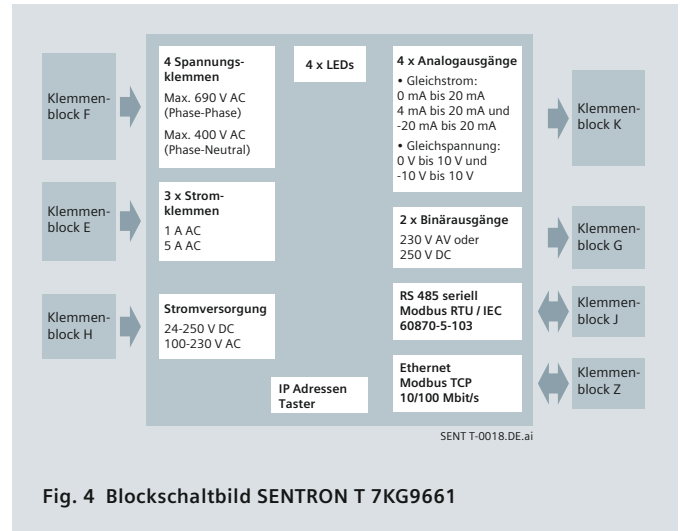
Klemmenblock F

Klemmenblock E

Klemmenblock H

4 Spannungsklemmen
Max. 690 V AC (Phase-Phase)
Max. 400 V AC (Phase-Neutral)

4 x LEDs

4 x Analogausgänge
• Gleichstrom:
0 mA bis 20 mA
4 mA bis 20 mA und
-20 mA bis 20 mA
• Gleichspannung:
0 V bis 10 V und
-10 V bis 10 V

3 x Stromklemmen
1 A AC
5 A AC

2 x Binärausgänge
230 V AV oder
250 V DC

Stromversorgung
24-250 V DC
100-230 V AC

RS 485 seriell
Modbus RTU / IEC 60870-5-103

IP Adressen Taster

Ethernet
Modbus TCP
10/100 Mbit/s

Klemmenblock K

Klemmenblock G

Klemmenblock J

Klemmenblock Z

SENT T-0018.DE.ai

Fig. 4 Blockschaltbild SENTRON T 7KG9661